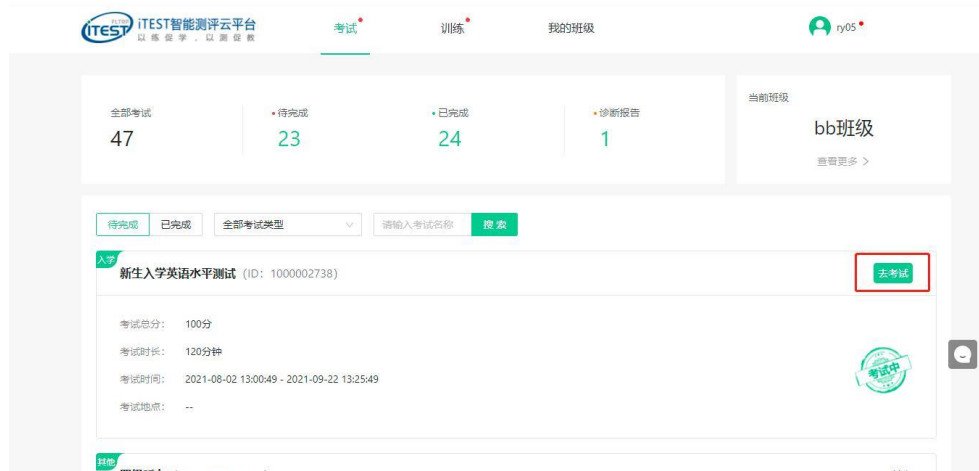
iTEST iTEST智能测评云平台
以练促学，以测促教

考试 训练 我的班级

ry05

全部考试
47

待完成
23

已完成
24

诊断报告
1

当前班级
bb班级
查看更多 >

待完成 已完成 全部考试类型 请输入考试名称 搜索

入学
新生入学英语水平测试 (ID：1000002738)

去考试

考试总分： 100分
考试时长： 120分钟
考试时间： 2021-08-02 13:00:49 - 2021-09-22 13:25:49
考试地点： --

考试中

其他
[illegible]